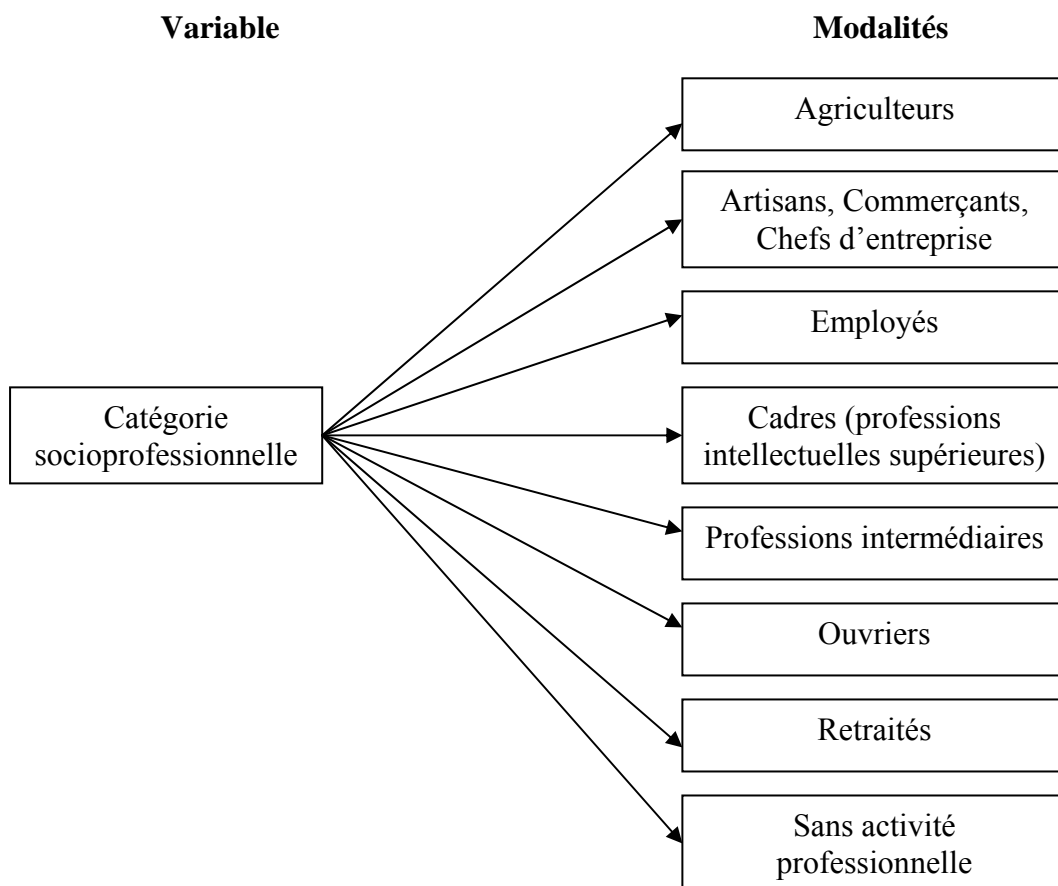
Variable

Modalités

Catégorie socioprofessionnelle

Agriculteurs

Artisans, Commerçants, Chefs d'entreprise

Employés

Cadres (professions intellectuelles supérieures)

Professions intermédiaires

Ouvriers

Retraités

Sans activité professionnelle